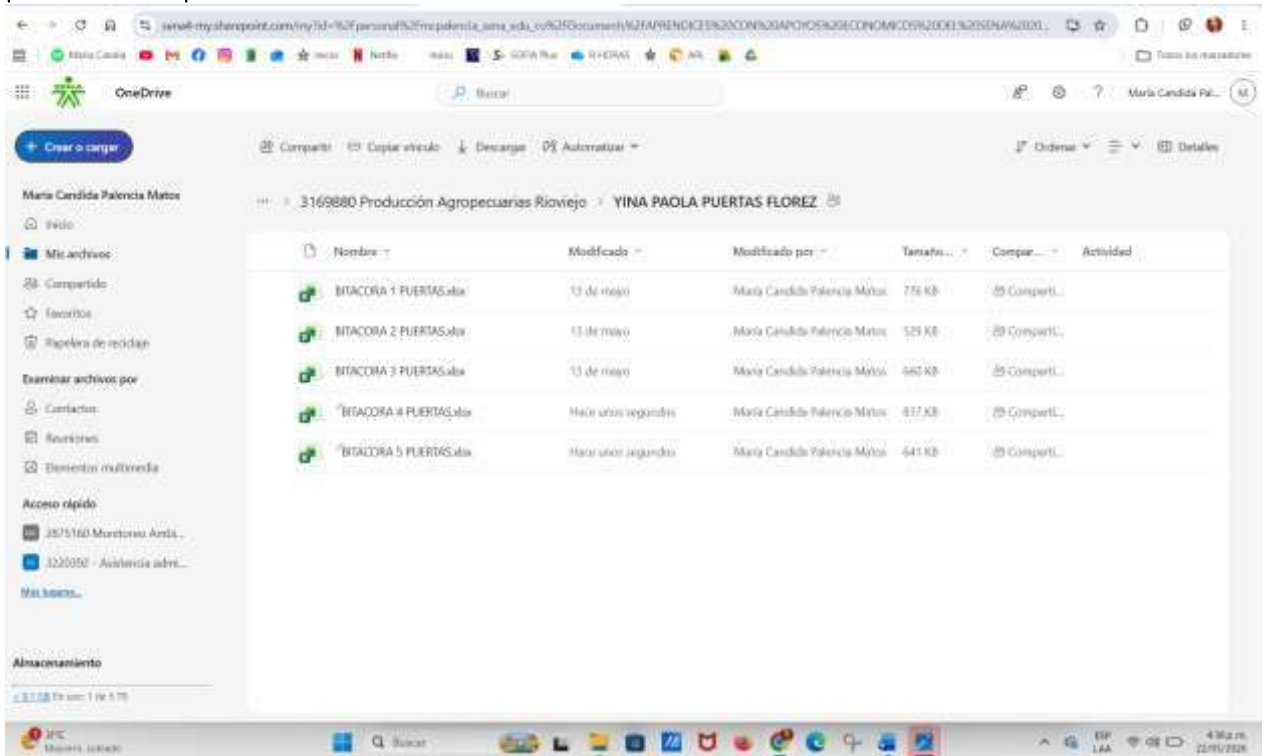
OneDrive

Buscar

Maria Candida Pal...

+ Crear o cargar

Compartir  Copiar vínculo  Descargar  Automatizar

Ordenar  Detalles

Maria Candida Palencia Matos

Inicio

Mis archivos

Compartido

Favoritos

Papelera de reciclaje

Examinar archivos por

Contactos

Reuniones

Elementos multimedia

Acceso rápido

2875160 Monitoreo Amb...

3220392 - Asistencia adm...

Más lugares...

Almacenamiento

... 3169880 Producción Agropecuarias Rioviejo > YINA PAOLA PUERTAS FLOREZ

| Nombre | Modificado | Modificado por | Tamaño | Compar... | Actividad |
|---|---|---|---|---|---|
| BITACORA 1 PUERTAS.xlsx | 13 de mayo | Maria Candida Palencia Matos | 776 KB | Comparti... | |
| BITACORA 2 PUERTAS.xlsx | 13 de mayo | Maria Candida Palencia Matos | 529 KB | Comparti... | |
| BITACORA 3 PUERTAS.xlsx | 13 de mayo | Maria Candida Palencia Matos | 660 KB | Comparti... | |
| BITACORA 4 PUERTAS.xlsx | Hace unos segundos | Maria Candida Palencia Matos | 837 KB | Comparti... | |
| BITACORA 5 PUERTAS.xlsx | Hace unos segundos | Maria Candida Palencia Matos | 641 KB | Comparti... | |

Buscar

ESP LAA